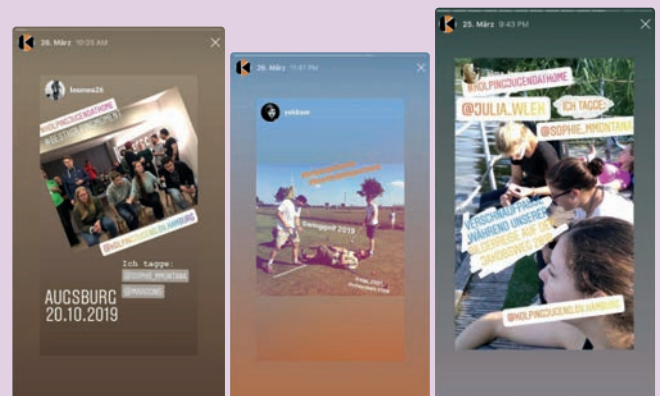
26. März 10:25 AM

leonwe26

#KOLPINGJUGENDATHOME

#KOLPINGJUGEND.HAMBURG

Ich tagge:

@SOPHIE_MMONTANA

@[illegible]

AUGSBURG
20.10.2019

26. März 11:47 PM

yekbase

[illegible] 2019

25. März 9:43 PM

#KOLPINGJUGENDATHOME

@JULIA.WLEH

ICH TAGGE:

@SOPHIE_MMONTANA

VERSCHNAUFPAUSE WÄHREND UNSERER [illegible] AUF DEM JAKOBSWEG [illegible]

@KOLPINGJUGEND.HAMBURG